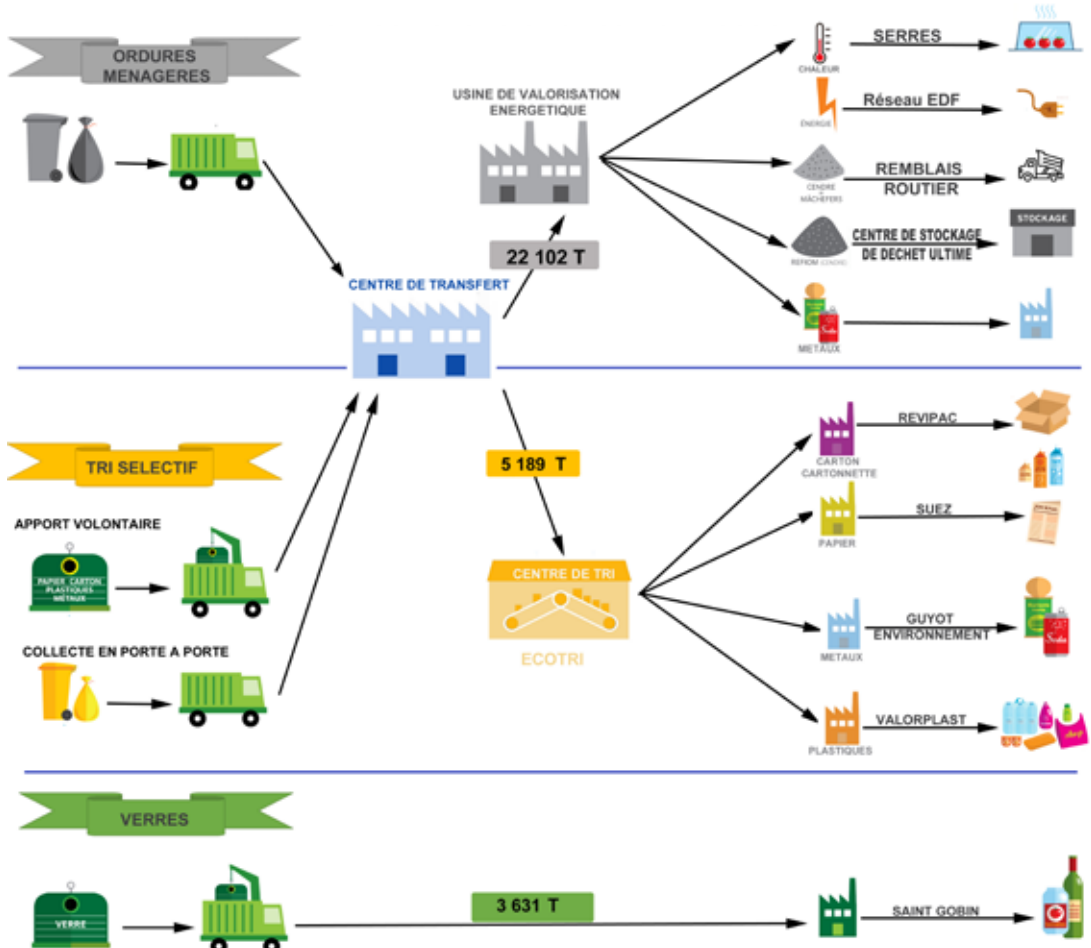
ORDURES MENAGERES

USINE DE VALORISATION ENERGETIQUE

CHALEUR
SERRES

ÉNERGIE
Réseau EDF

CENDRE MÂCHEFERS
REMBLAIS ROUTIER

REFIOM
CENTRE DE STOCKAGE DE DECHET ULTIME
STOCKAGE

22 102 T

CENTRE DE TRANSFERT

METAUX

TRI SELECTIF

5 189 T

CARTON CARTONNETTE
REVIPAC

PAPIER
SUEZ

APPORT VOLONTAIRE
PAPIER CARTON PLASTIQUES METAUX

CENTRE DE TRI

METAUX
GUYOT ENVIRONNEMENT

COLLECTE EN PORTE A PORTE

ECOTRI

PLASTIQUES
VALORPLAST

VERRES

VERRE

3 631 T

SAINT GOBIN